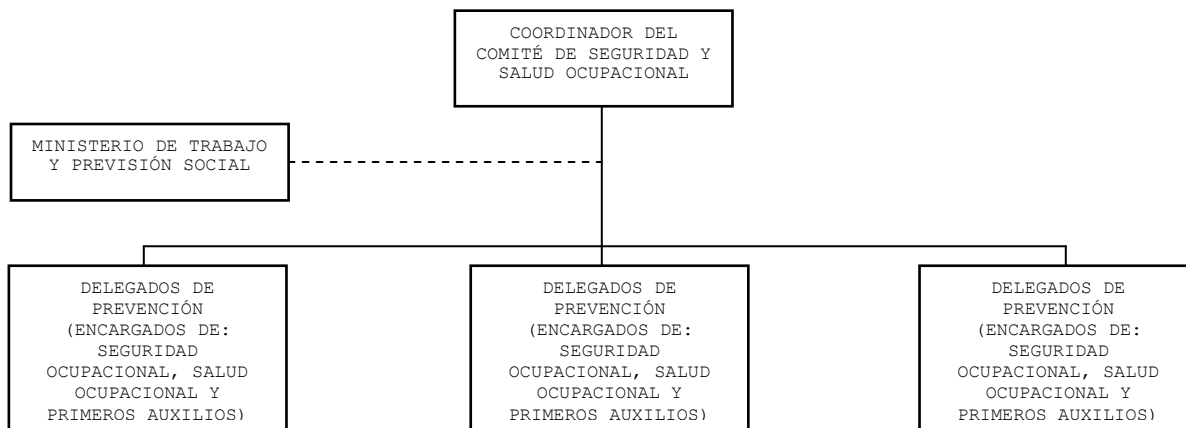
COORDINADOR DEL COMITÉ DE SEGURIDAD Y SALUD OCUPACIONAL

MINISTERIO DE TRABAJO Y PREVISIÓN SOCIAL

DELEGADOS DE PREVENCIÓN (ENCARGADOS DE: SEGURIDAD OCUPACIONAL, SALUD OCUPACIONAL Y PRIMEROS AUXILIOS)

DELEGADOS DE PREVENCIÓN (ENCARGADOS DE: SEGURIDAD OCUPACIONAL, SALUD OCUPACIONAL Y PRIMEROS AUXILIOS)

DELEGADOS DE PREVENCIÓN (ENCARGADOS DE: SEGURIDAD OCUPACIONAL, SALUD OCUPACIONAL Y PRIMEROS AUXILIOS)